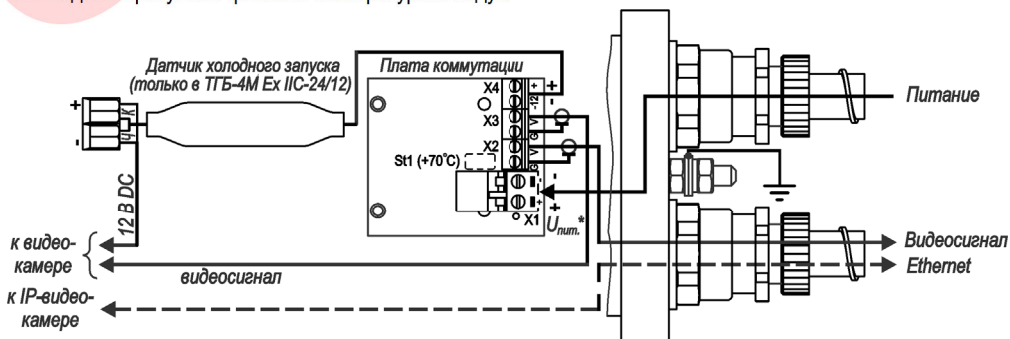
Датчик холодного запуска (только в ТГБ-4М Ex IIC-24/12)

Плата коммутации

X4

X3

X2

St1 (+70°C)

X1

+

-12

V

G

V

G

-

+

-

+

$U_{пит.}^{*}$

Питание

12 В DC

к видео-камере

видеосигнал

к IP-видео-камере

Видеосигнал

Ethernet